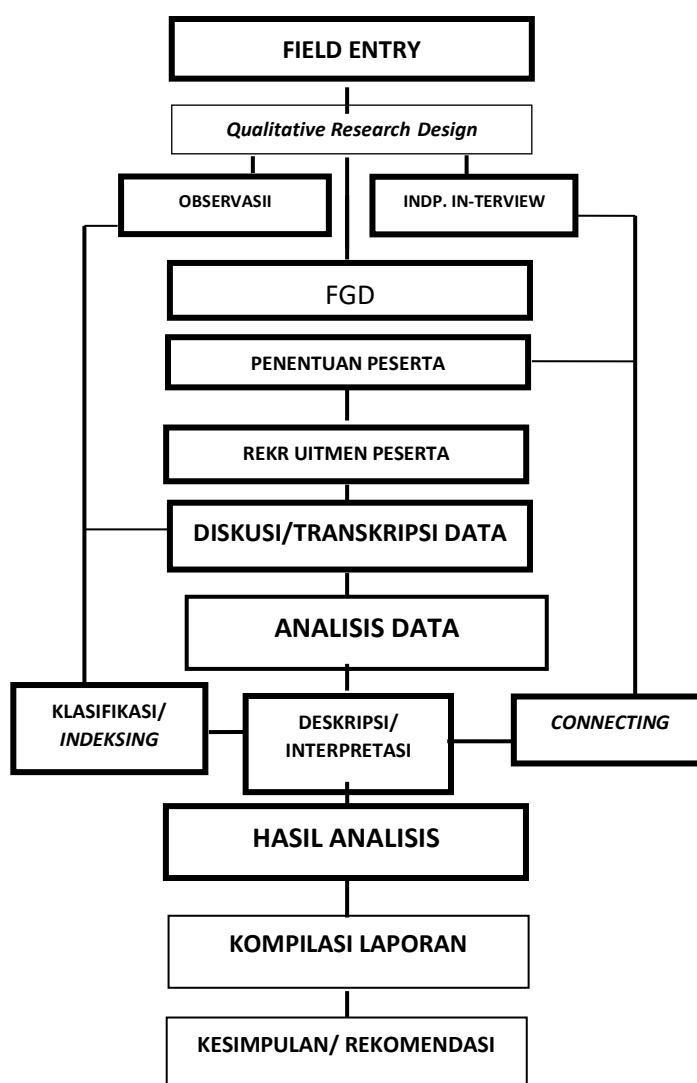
FIELD ENTRY

*Qualitative Research Design*

OBSERVASII

INDP. IN-TERVIEW

FGD

PENENTUAN PESERTA

REKR UITMEN PESERTA

DISKUSI/TRANSKRIPSI DATA

ANALISIS DATA

KLASIFIKASI/ *INDEKSING*

DESKRIPSI/ INTERPRETASI

*CONNECTING*

HASIL ANALISIS

KOMPILASI LAPORAN

KESIMPULAN/ REKOMENDASI